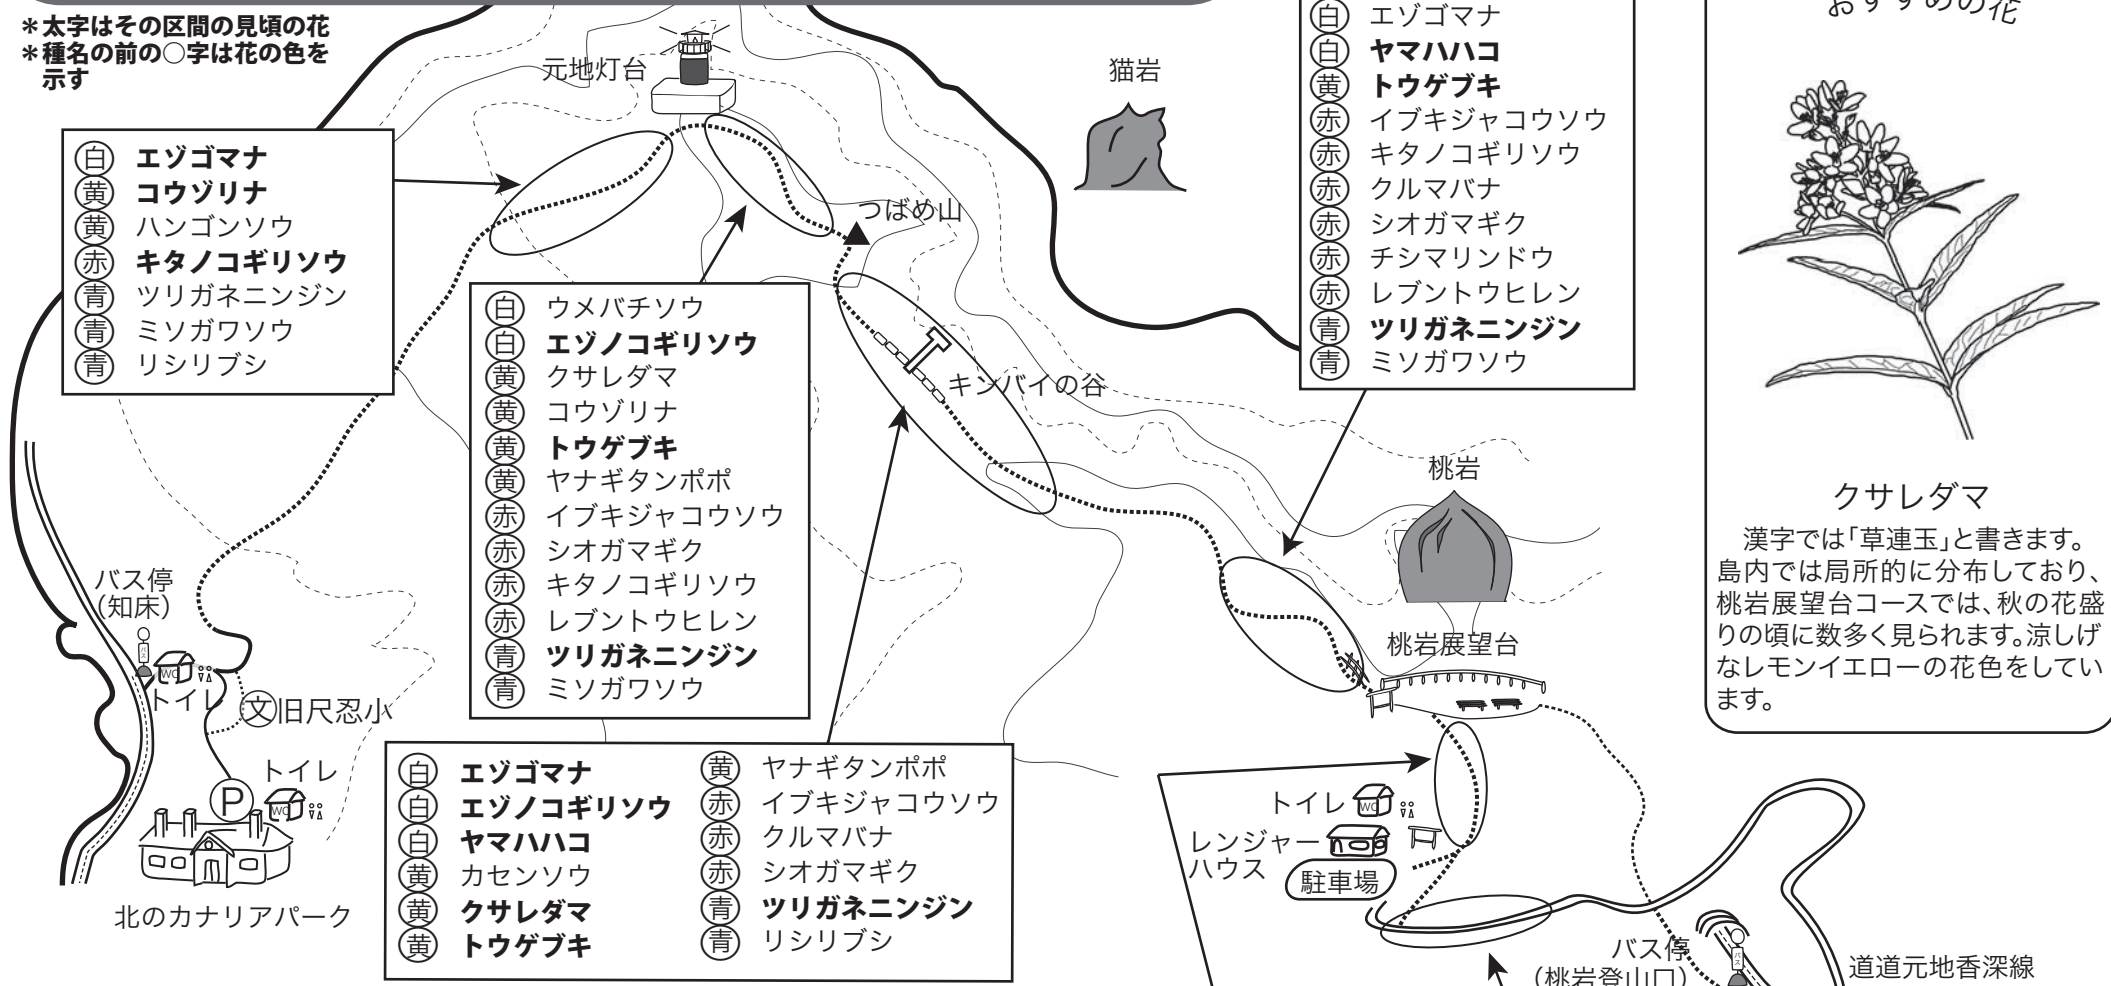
＊太字はその区間の見頃の花
＊種名の前の○字は花の色を示す

元地灯台

猫岩

つばめ山

キンバイの谷

桃岩

桃岩展望台

㊀白 エゾゴマナ
㊀黄 コウゾリナ
㊀黄 ハンゴンソウ
㊀赤 キタノコギリソウ
㊀青 ツリガネニンジン
㊀青 ミソガワソウ
㊀青 リシリブシ

㊀白 ウメバチソウ
㊀白 エゾノコギリソウ
㊀黄 クサレダマ
㊀黄 コウゾリナ
㊀黄 トウゲブキ
㊀黄 ヤナギタンポポ
㊀赤 イブキジャコウソウ
㊀赤 シオガマギク
㊀赤 キタノコギリソウ
㊀赤 レブントウヒレン
㊀青 ツリガネニンジン
㊀青 ミソガワソウ

㊀白 エゾゴマナ
㊀白 ヤマハハコ
㊀黄 トウゲブキ
㊀赤 イブキジャコウソウ
㊀赤 キタノコギリソウ
㊀赤 クルマバナ
㊀赤 シオガマギク
㊀赤 チシマリンドウ
㊀赤 レブントウヒレン
㊀青 ツリガネニンジン
㊀青 ミソガワソウ

おすすめの花

クサレダマ

漢字では「草連玉」と書きます。島内では局所的に分布しており、桃岩展望台コースでは、秋の花盛りの頃に数多く見られます。涼しげなレモンイエローの花色をしています。

バス停
(知床)

トイレ

文 旧尺忍小

トイレ

P

北のカナリアパーク

㊀白 エゾゴマナ
㊀白 エゾノコギリソウ
㊀白 ヤマハハコ
㊀黄 カセンソウ
㊀黄 クサレダマ
㊀黄 トウゲブキ
㊀黄 ヤナギタンポポ
㊀赤 イブキジャコウソウ
㊀赤 クルマバナ
㊀赤 シオガマギク
㊀青 ツリガネニンジン
㊀青 リシリブシ

トイレ

レンジャーハウス

駐車場

バス停
(桃岩登山口)

道道元地香深線